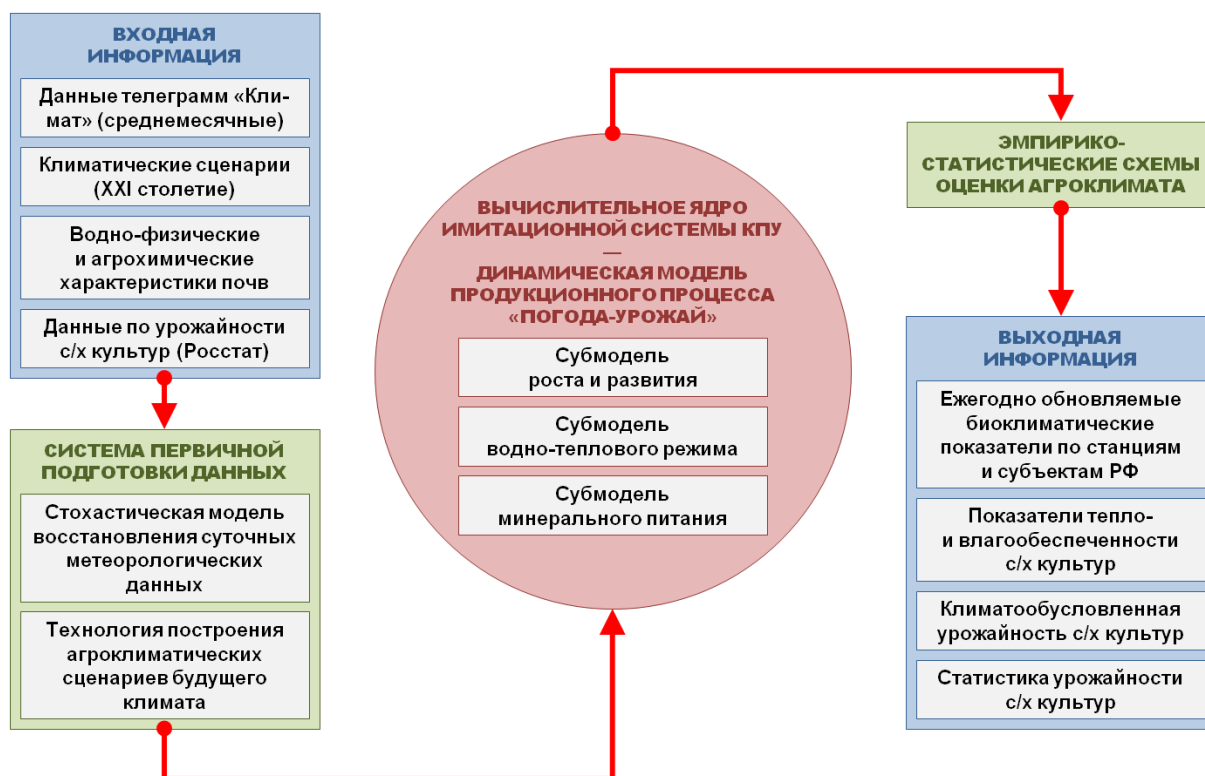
ВХОДНАЯ ИНФОРМАЦИЯ

Данные телеграмм «Климат» (среднемесячные)

Климатические сценарии (XXI столетие)

Водно-физические и агрохимические характеристики почв

Данные по урожайности с/х культур (Росстат)

СИСТЕМА ПЕРВИЧНОЙ ПОДГОТОВКИ ДАННЫХ

Стохастическая модель восстановления суточных метеорологических данных

Технология построения агроклиматических сценариев будущего климата

ВЫЧИСЛИТЕЛЬНОЕ ЯДРО ИМИТАЦИОННОЙ СИСТЕМЫ КПУ
—
ДИНАМИЧЕСКАЯ МОДЕЛЬ ПРОДУКЦИОННОГО ПРОЦЕССА «ПОГОДА-УРОЖАЙ»

Субмодель роста и развития

Субмодель водно-теплового режима

Субмодель минерального питания

ЭМПИРИКО-СТАТИСТИЧЕСКИЕ СХЕМЫ ОЦЕНКИ АГРОКЛИМАТА

ВЫХОДНАЯ ИНФОРМАЦИЯ

Ежегодно обновляемые биоклиматические показатели по станциям и субъектам РФ

Показатели тепло- и влагообеспеченности с/х культур

Климатообусловленная урожайность с/х культур

Статистика урожайности с/х культур